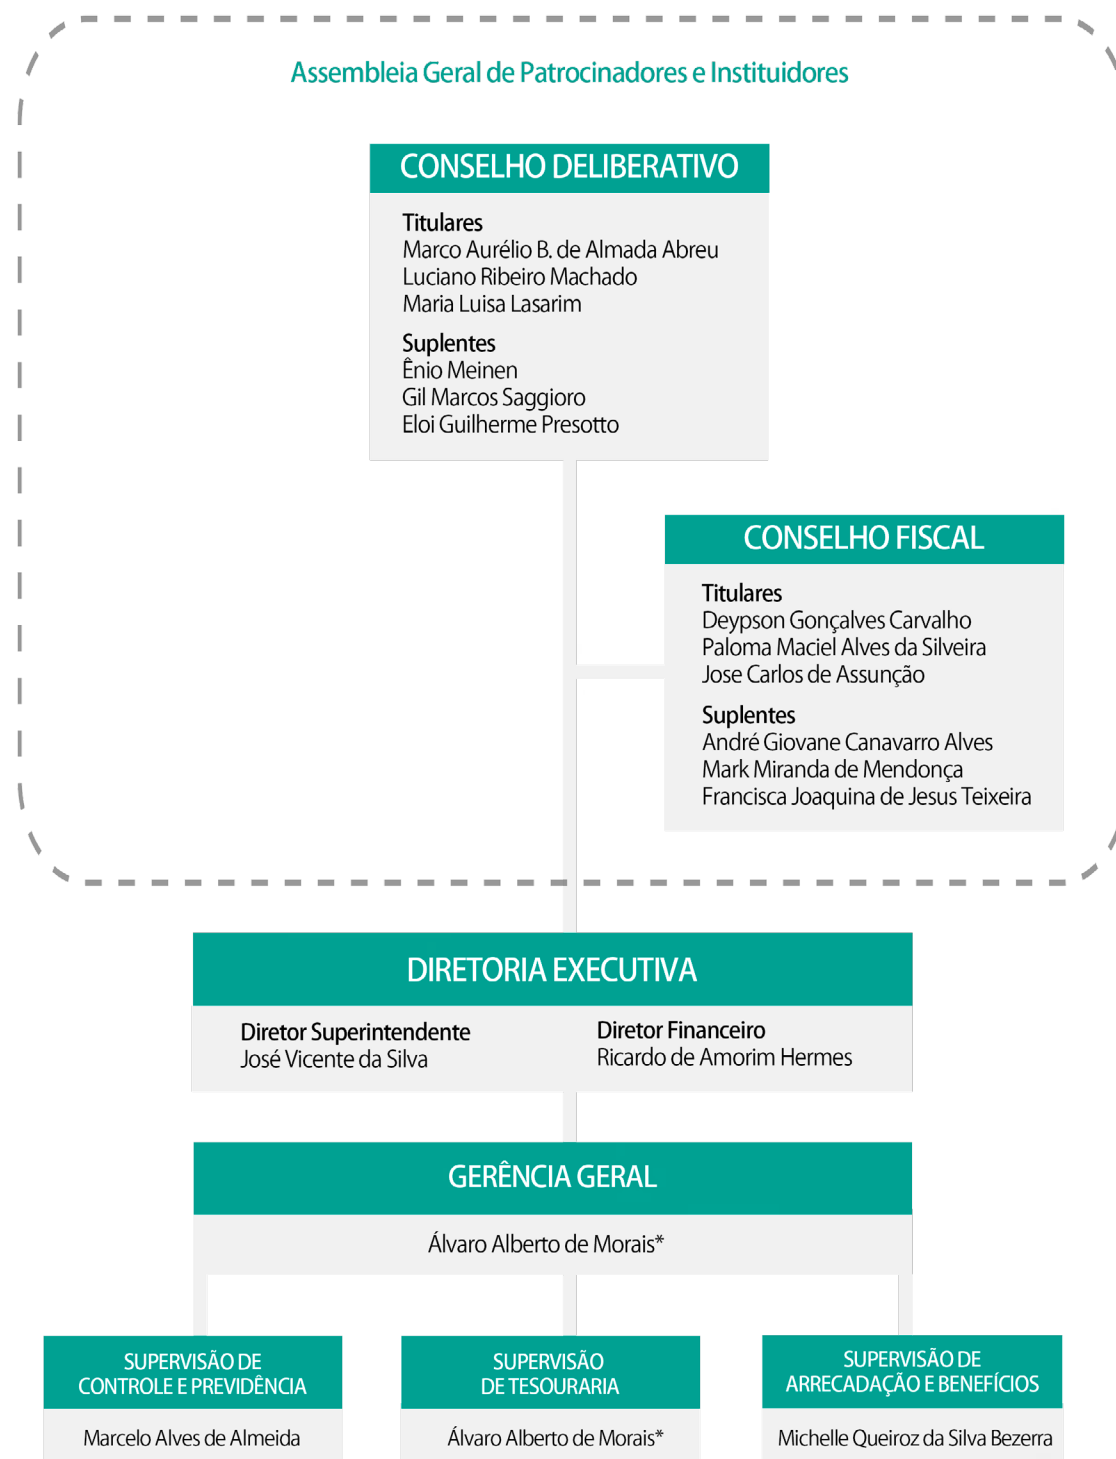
Assembleia Geral de Patrocinadores e Instituidores

CONSELHO DELIBERATIVO

Titulares
Marco Aurélio B. de Almada Abreu
Luciano Ribeiro Machado
Maria Luisa Lasarim

Suplentes
Ênio Meinen
Gil Marcos Saggioro
Eloi Guilherme Presotto

CONSELHO FISCAL

Titulares
Deypson Gonçalves Carvalho
Paloma Maciel Alves da Silveira
Jose Carlos de Assunção

Suplentes
André Giovane Canavarro Alves
Mark Miranda de Mendonça
Francisca Joaquina de Jesus Teixeira

DIRETORIA EXECUTIVA

Diretor Superintendente
José Vicente da Silva

Diretor Financeiro
Ricardo de Amorim Hermes

GERÊNCIA GERAL

Álvaro Alberto de Morais*

SUPERVISÃO DE CONTROLE E PREVIDÊNCIA

Marcelo Alves de Almeida

SUPERVISÃO DE TESOURARIA

Álvaro Alberto de Morais*

SUPERVISÃO DE ARRECADAÇÃO E BENEFÍCIOS

Michelle Queiroz da Silva Bezerra